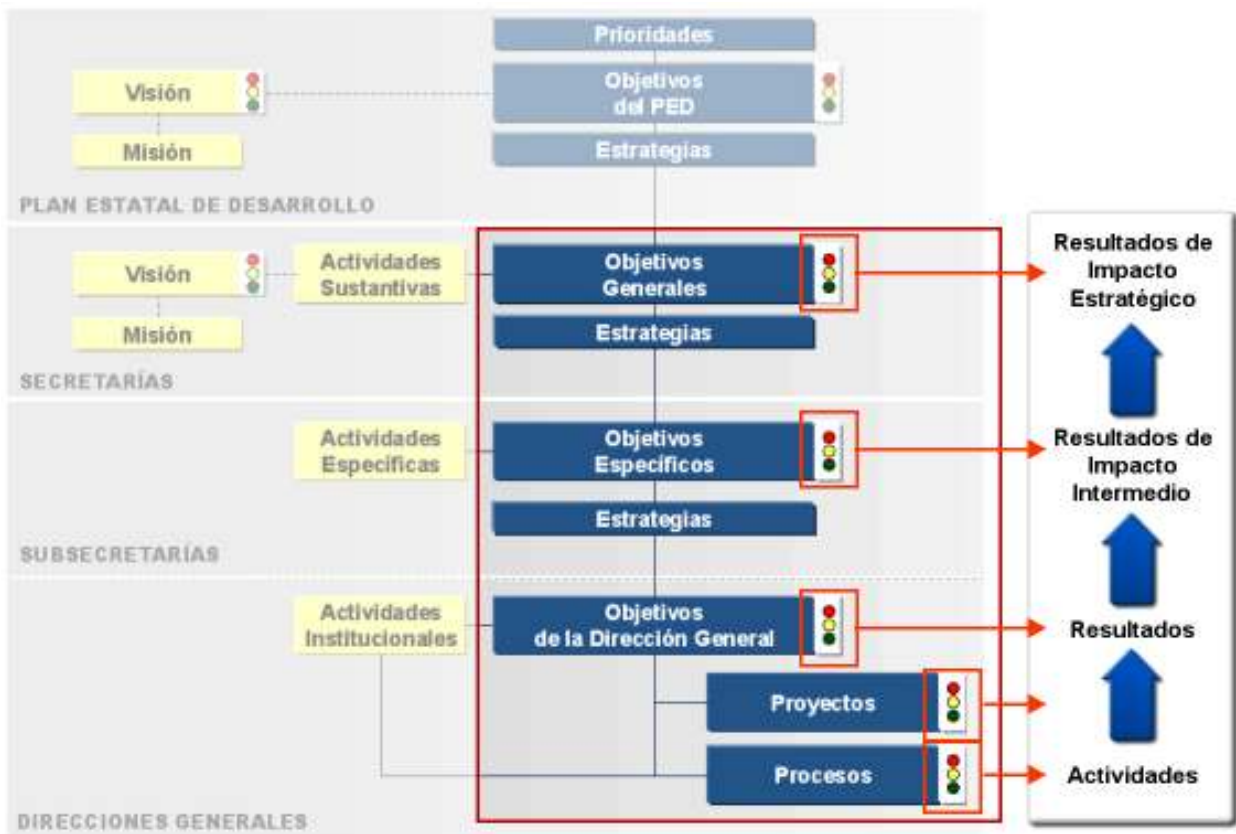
Prioridades

Visión

Objetivos del PED

Misión

Estrategias

PLAN ESTATAL DE DESARROLLO

Visión

Actividades Sustantivas

Objetivos Generales

Resultados de Impacto Estratégico

Misión

Estrategias

SECRETARÍAS

Actividades Especificas

Objetivos Específicos

Resultados de Impacto Intermedio

Estrategias

SUBSECRETARÍAS

Actividades Institucionales

Objetivos de la Dirección General

Resultados

Proyectos

Procesos

Actividades

DIRECCIONES GENERALES